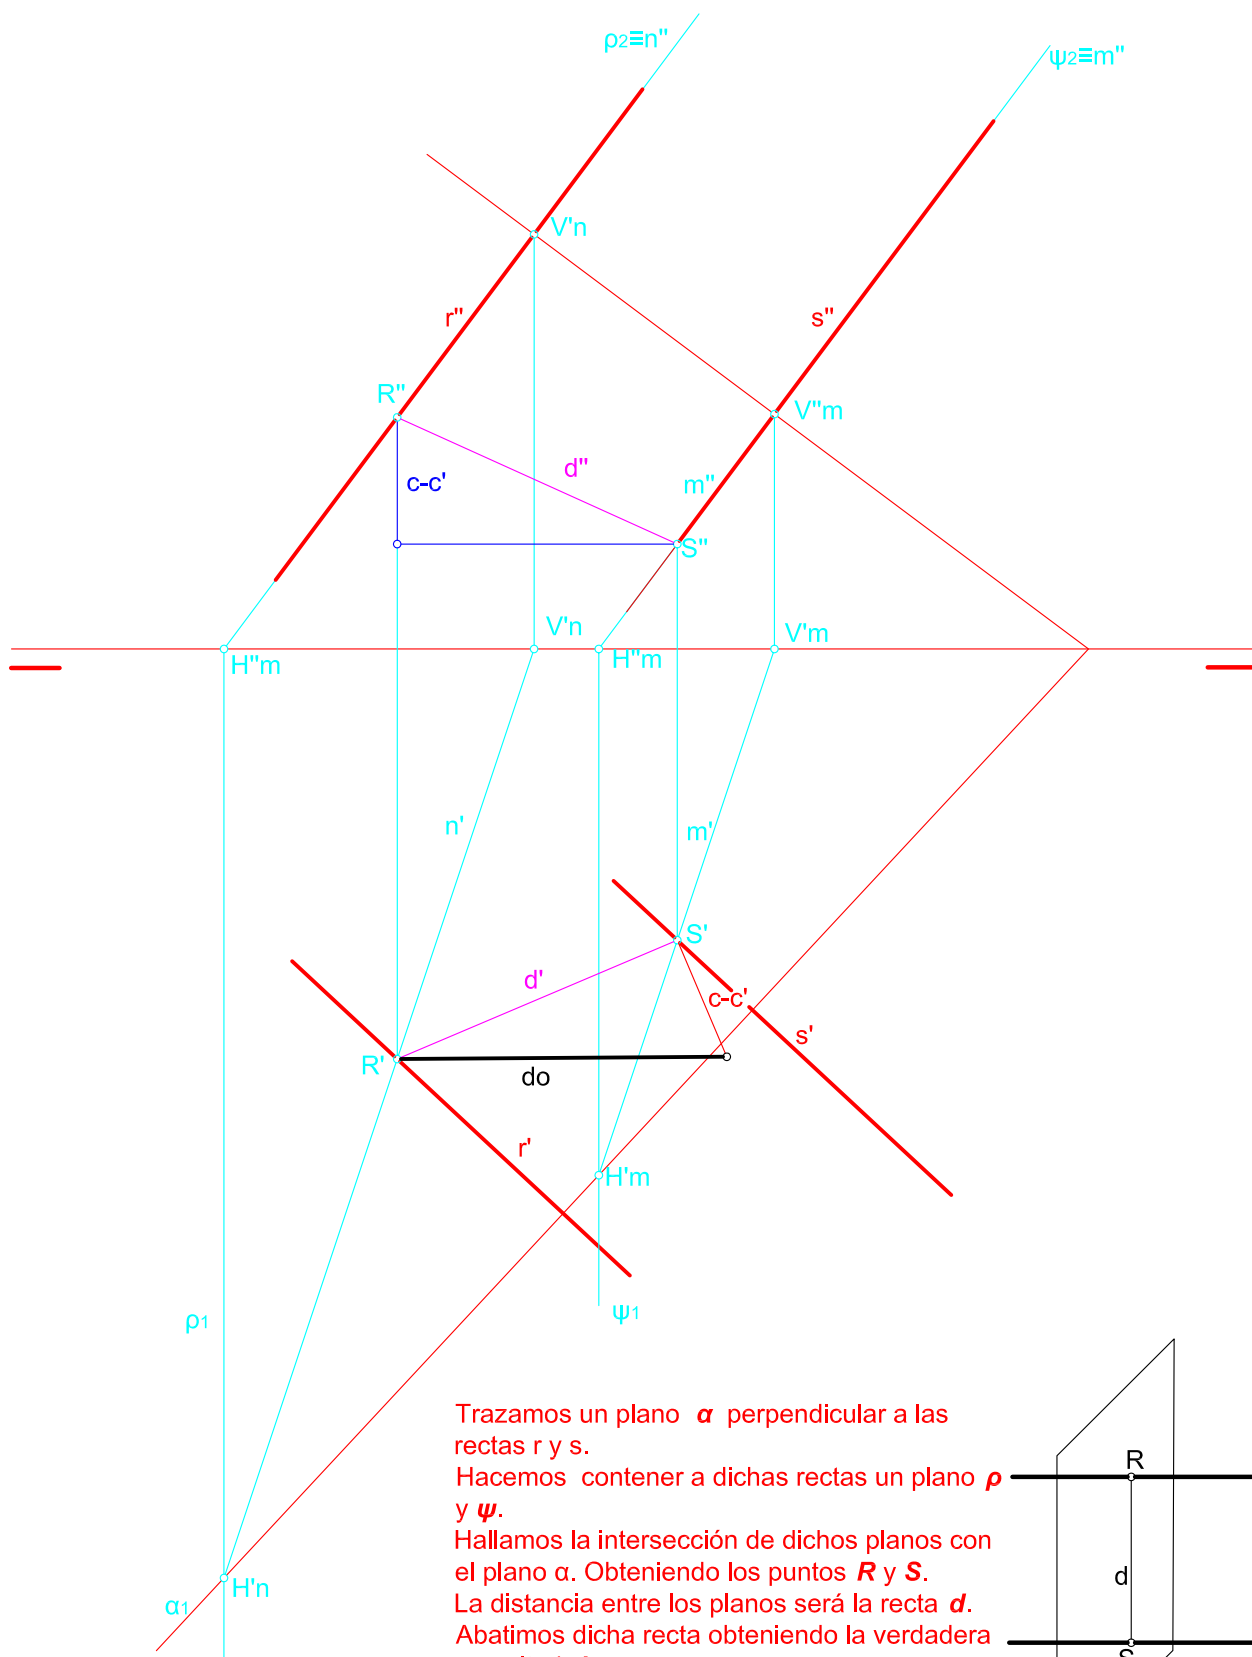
ρ2≡n''

ψ2≡m''

V'n

r''

s''

R''

V''m

c-c'

d''

m''

S''

V'n

H''m

H''m

V'm

n'

m'

S'

d'

c-c'

s'

R'

do

r'

H'm

ρ1

ψ1

Trazamos un plano **α** perpendicular a las rectas r y s.
Hacemos contener a dichas rectas un plano **ρ** y **ψ**.
Hallamos la intersección de dichos planos con el plano α. Obteniendo los puntos **R** y **S**.
La distancia entre los planos será la recta **d**.
Abatimos dicha recta obteniendo la verdadera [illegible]

H'n

α1

R

d

S